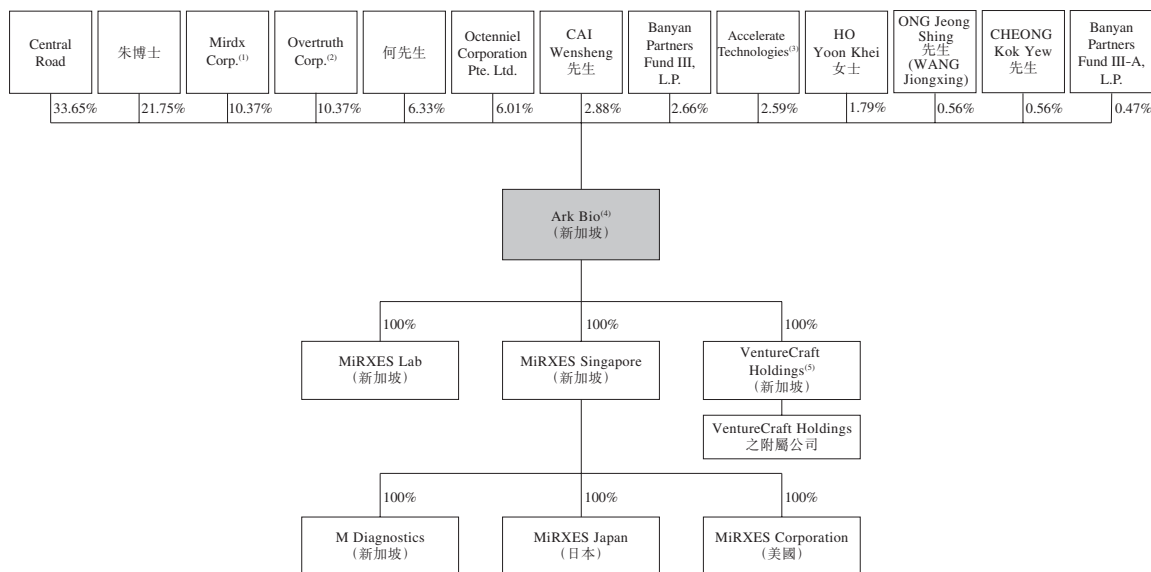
Central Road

朱博士

Mirdx Corp.$^{(1)}$

Overtruth Corp.$^{(2)}$

何先生

Octenniel Corporation Pte. Ltd.

CAI Wensheng 先生

Banyan Partners Fund III, L.P.

Accelerate Technologies$^{(3)}$

HO Yoon Khei 女士

ONG Jeong Shing 先生 (WANG Jiongxing)

CHEONG Kok Yew 先生

Banyan Partners Fund III-A, L.P.

33.65%

21.75%

10.37%

10.37%

6.33%

6.01%

2.88%

2.66%

2.59%

1.79%

0.56%

0.56%

0.47%

Ark Bio$^{(4)}$ (新加坡)

100%

100%

100%

MiRXES Lab (新加坡)

MiRXES Singapore (新加坡)

VentureCraft Holdings$^{(5)}$ (新加坡)

VentureCraft Holdings 之附屬公司

100%

100%

100%

M Diagnostics (新加坡)

MiRXES Japan (日本)

MiRXES Corporation (美國)